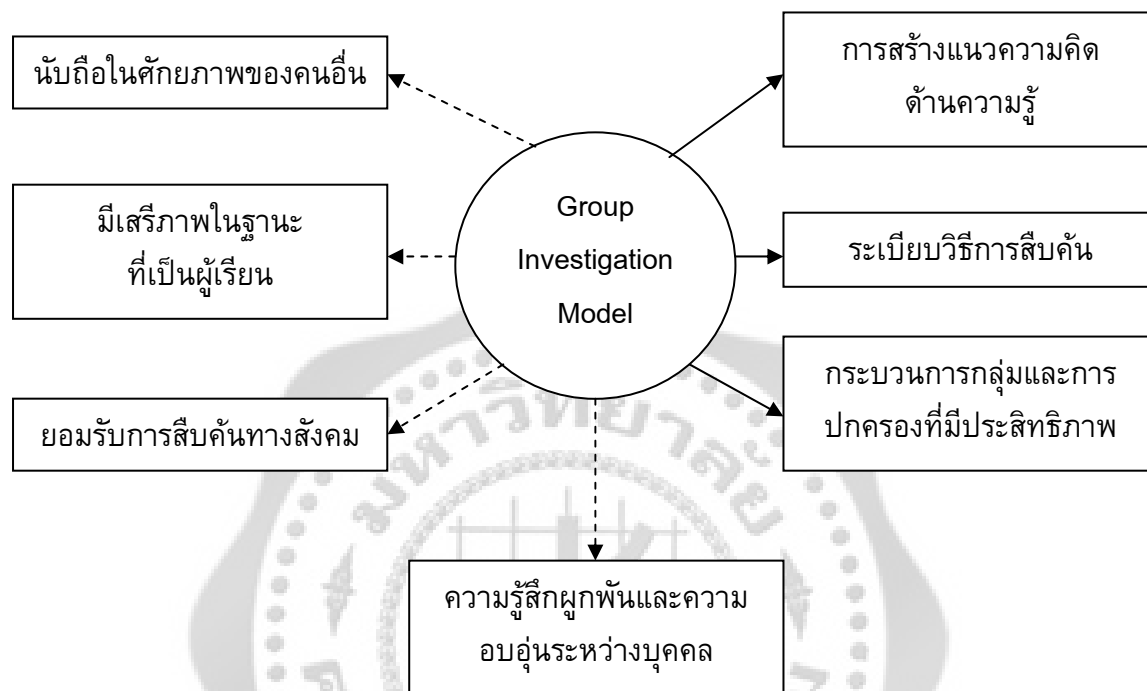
นับถือในศักยภาพของคนอื่น

การสร้างแนวความคิด ด้านความรู้

มีเสรีภาพในฐานะ ที่เป็นผู้เรียน

Group Investigation Model

ระเบียบวิธีการสืบค้น

กระบวนการกลุ่มและการ ปกครองที่มีประสิทธิภาพ

ยอมรับการสืบค้นทางสังคม

ความรู้สึกผูกพันและความ อบอุ่นระหว่างบุคคล

มหาวิทยาลัย